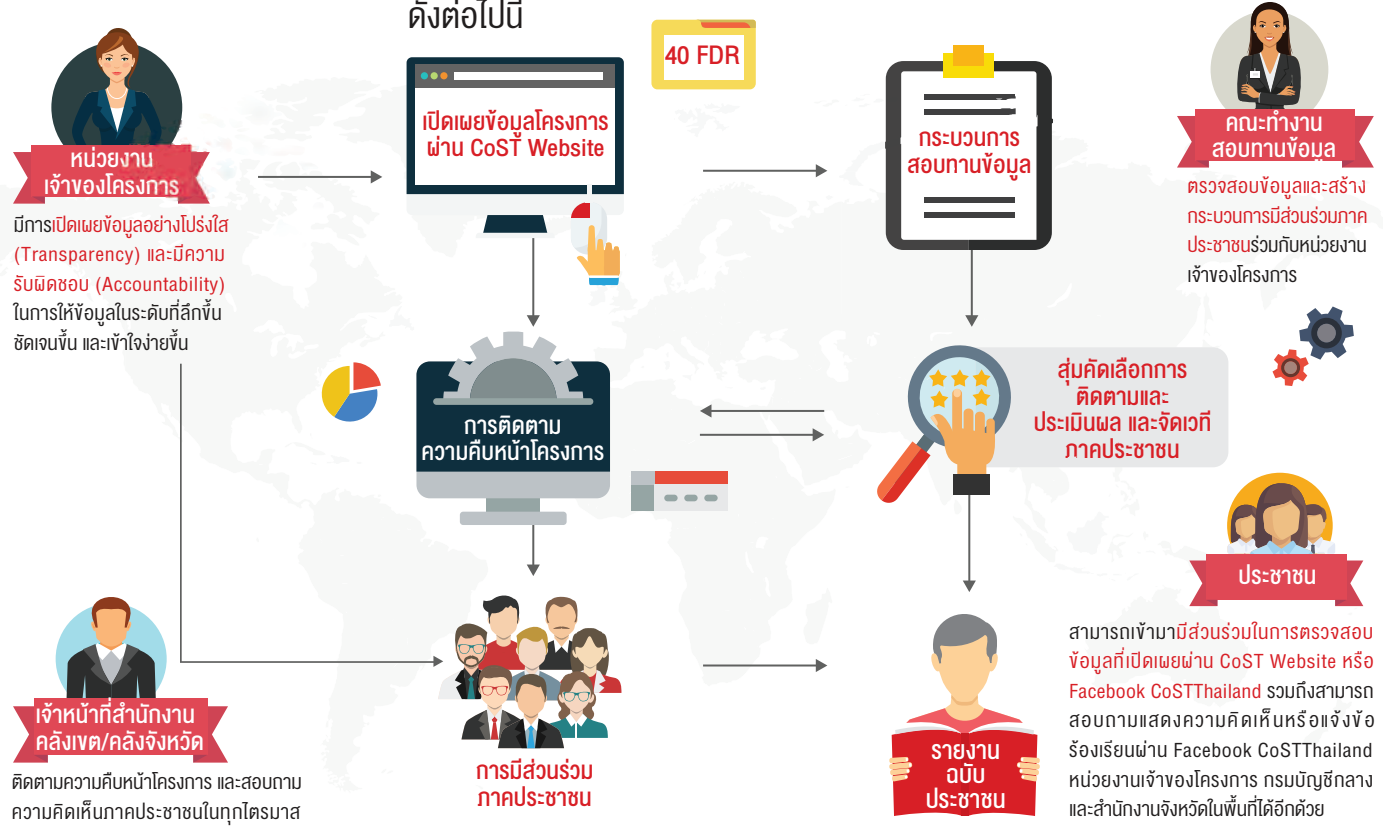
ดังต่อไปนี้

หน่วยงาน
เจ้าของโครงการ

มีการเปิดเผยข้อมูลอย่างโปร่งใส (Transparency) และมีความรับผิดชอบ (Accountability) ในการให้ข้อมูลในระดับที่ลึกขึ้น ชัดเจนขึ้น และเข้าใจง่ายขึ้น

40 FDR

เปิดเผยข้อมูลโครงการ
ผ่าน CoST Website

กระบวนการ
สอบทานข้อมูล

คณะทำงาน
สอบทานข้อมูล

ตรวจสอบข้อมูลและสร้างกระบวนการมีส่วนร่วมภาคประชาชนร่วมกับหน่วยงานเจ้าของโครงการ

การติดตาม
ความคืบหน้าโครงการ

สุ่มคัดเลือกการ
ติดตามและ
ประเมินผล และจัดเวที
ภาคประชาชน

ประชาชน

เจ้าหน้าที่สำนักงาน
คลังเขต/คลังจังหวัด

ติดตามความคืบหน้าโครงการ และสอบถามความคิดเห็นภาคประชาชนในทุกไตรมาส

การมีส่วนร่วม
ภาคประชาชน

รายงาน
ฉบับ
ประชาชน

สามารถเข้ามามีส่วนร่วมในการตรวจสอบข้อมูลที่เปิดเผยผ่าน CoST Website หรือ Facebook CoSTThailand รวมถึงสามารถสอบถามแสดงความคิดเห็นหรือแจ้งข้อร้องเรียนผ่าน Facebook CoSTThailand หน่วยงานเจ้าของโครงการ กรมบัญชีกลาง และสำนักงานจังหวัดในพื้นที่ได้อีกด้วย